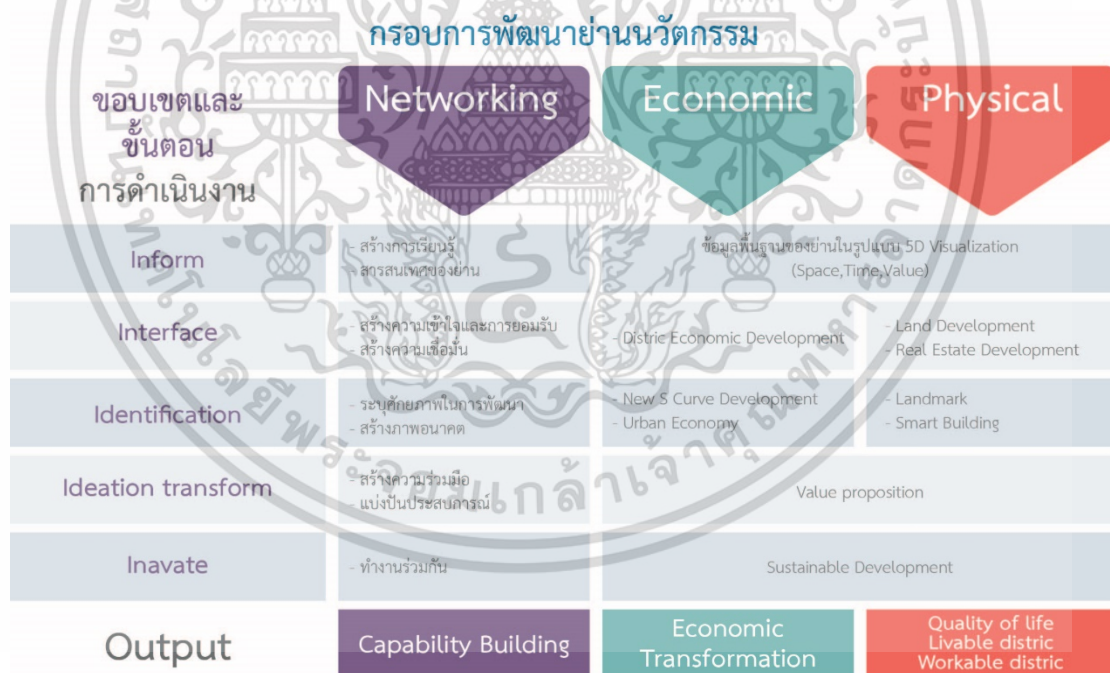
กรอบการพัฒนาย่านนวัตกรรม

| ขอบเขตและขั้นตอนการดำเนินงาน | Networking | Economic | Physical |
|---|---|---|---|
| Inform | - สร้างการเรียนรู้ - สารสนเทศของย่าน | ข้อมูลพื้นฐานของย่านในรูปแบบ 5D Visualization (Space,Time,Value) | |
| Interface | - สร้างความเข้าใจและการยอมรับ - สร้างความเชื่อมั่น | - Distric Economic Development | - Land Development - Real Estate Development |
| Identification | - ระบุศักยภาพในการพัฒนา - สร้างภาพอนาคต | - New S Curve Development - Urban Economy | - Landmark - Smart Building |
| Ideation transform | - สร้างความร่วมมือ แบ่งปันประสบการณ์ | Value proposition | |
| Inavate | - ทำงานร่วมกัน | Sustainable Development | |
| Output | Capability Building | Economic Transformation | Quality of life Livable distric Workable distric |

พระจอมเกล้าเจ้าคุณทหาร